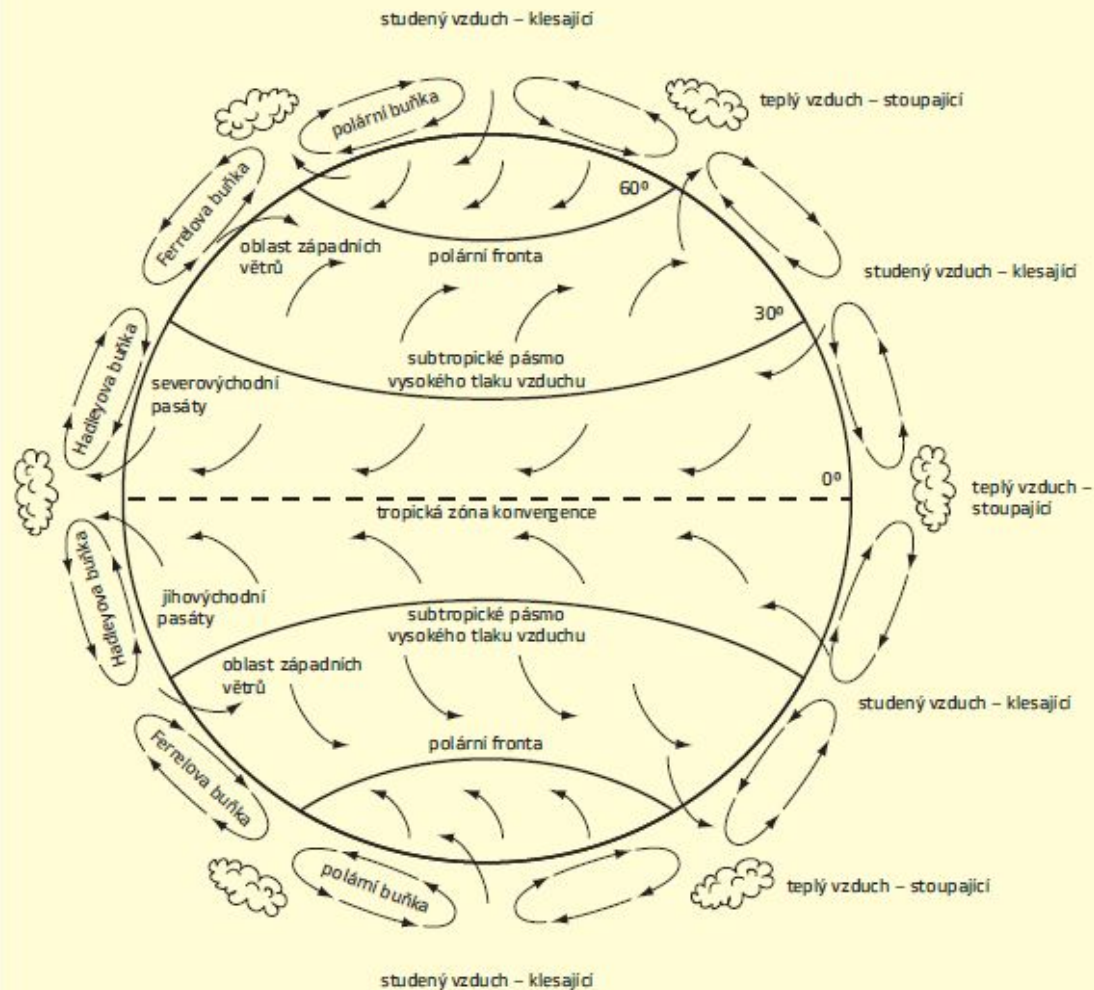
studený vzduch – klesající

polární buňka

teplý vzduch – stoupající

Ferrelova buňka

60°

oblast západních větrů

polární fronta

studený vzduch – klesající

30°

Hadleyova buňka

severovýchodní pasáty

subtropické pásmo vysokého tlaku vzduchu

0°

teplý vzduch – stoupající

tropická zóna konvergence

Hadleyova buňka

jihovýchodní pasáty

subtropické pásmo vysokého tlaku vzduchu

oblast západních větrů

studený vzduch – klesající

polární fronta

Ferrelova buňka

polární buňka

teplý vzduch – stoupající

studený vzduch – klesající